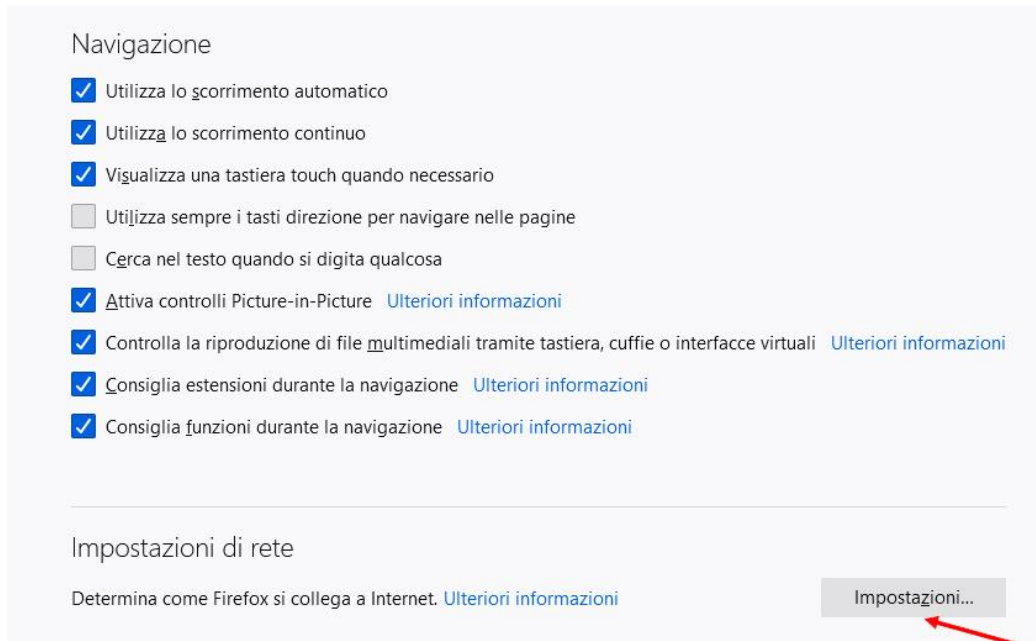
Navigazione

Utilizza lo scorrimento automatico

Utilizza lo scorrimento continuo

Visualizza una tastiera touch quando necessario

Utilizza sempre i tasti direzione per navigare nelle pagine

Cerca nel testo quando si digita qualcosa

Attiva controlli Picture-in-Picture Ulteriori informazioni

Controlla la riproduzione di file multimediali tramite tastiera, cuffie o interfacce virtuali Ulteriori informazioni

Consiglia estensioni durante la navigazione Ulteriori informazioni

Consiglia funzioni durante la navigazione Ulteriori informazioni

Impostazioni di rete

Determina come Firefox si collega a Internet. Ulteriori informazioni

Impostazioni...